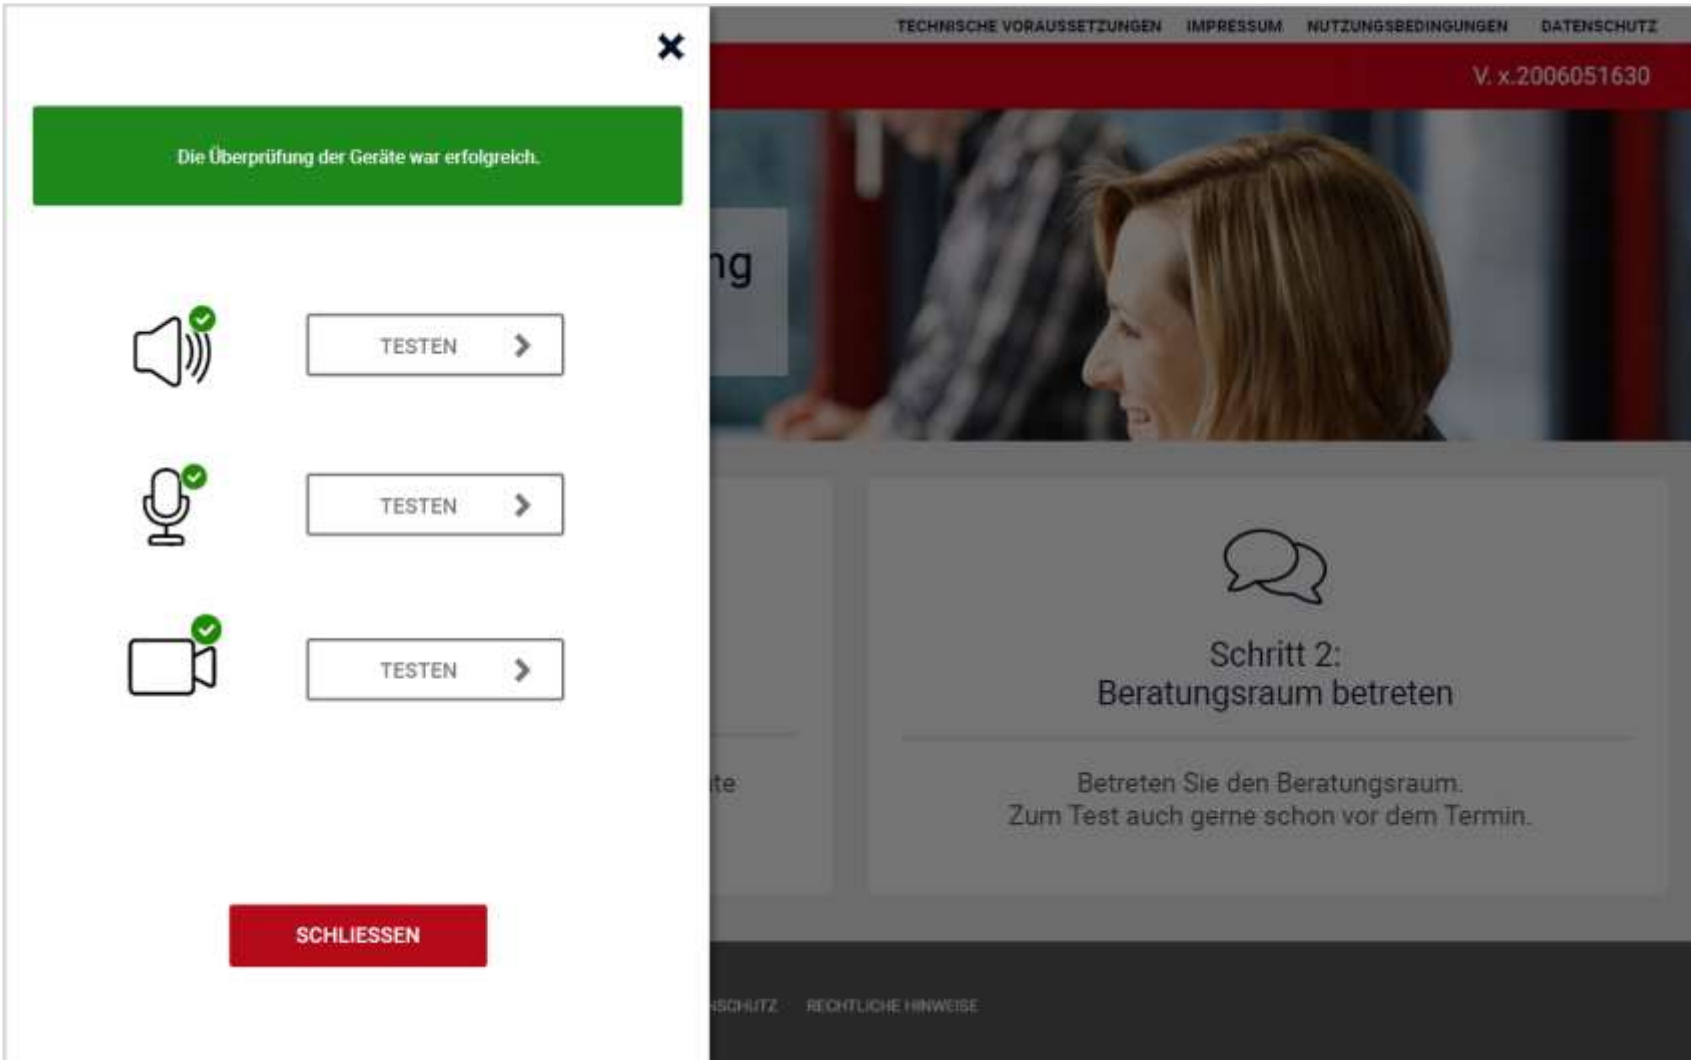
×

Die Überprüfung der Geräte war erfolgreich.

TESTEN

TESTEN

TESTEN

SCHLIESSEN

TECHNISCHE VORAUSSETZUNGEN IMPRESSUM NUTZUNGSBEDINGUNGEN DATENSCHUTZ

V. x.2006051630

ng

te

Schritt 2:
Beratungsraum betreten

Betreten Sie den Beratungsraum.
Zum Test auch gerne schon vor dem Termin.

SCHUTZ RECHTLICHE HINWEISE